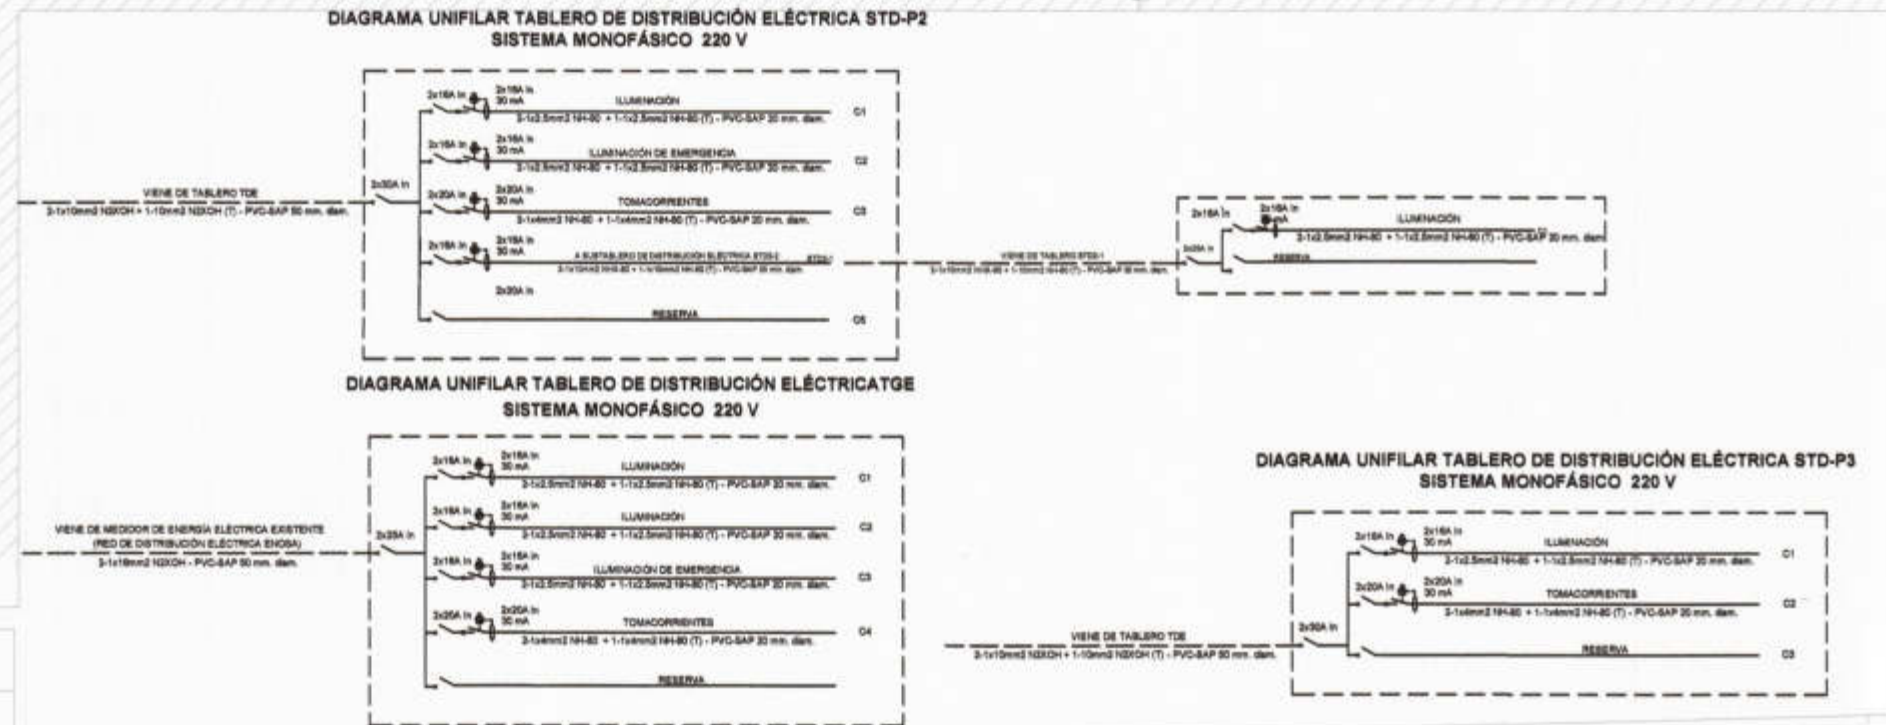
DIAGRAMA UNIFILAR TABLERO DE DISTRIBUCIÓN ELÉCTRICA STD-P2
SISTEMA MONOFÁSICO 220 V

VIENE DE TABLERO TDE
2-1x10mm2 N2XOH + 1-10mm2 N2XOH (T) - PVC-SAP 50 mm. diam.

2x30A In

2x16A In
2x16A In
30 mA
ILUMINACIÓN
2-1x2.5mm2 NH-80 + 1-1x2.5mm2 NH-80 (T) - PVC-SAP 20 mm. diam.
C1

2x16A In
2x16A In
30 mA
ILUMINACIÓN DE EMERGENCIA
2-1x2.5mm2 NH-80 + 1-1x2.5mm2 NH-80 (T) - PVC-SAP 20 mm. diam.
C2

2x20A In
2x20A In
30 mA
TOMACORRIENTES
2-1x4mm2 NH-80 + 1-1x4mm2 NH-80 (T) - PVC-SAP 20 mm. diam.
C3

2x16A In
2x16A In
30 mA
A SUBTABLERO DE DISTRIBUCIÓN ELÉCTRICA STDS-2
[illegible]
STDS-1

2x20A In
RESERVA
C5

VIENE DE TABLERO STDS-1
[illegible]

2x16A In
2x16A In
30 mA
ILUMINACIÓN
2-1x2.5mm2 NH-80 + 1-1x2.5mm2 NH-80 (T) - PVC-SAP 20 mm. diam.
2x20A In
RESERVA

DIAGRAMA UNIFILAR TABLERO DE DISTRIBUCIÓN ELÉCTRICATGE
SISTEMA MONOFÁSICO 220 V

VIENE DE MEDIDOR DE ENERGÍA ELÉCTRICA EXISTENTE
(RED DE DISTRIBUCIÓN ELÉCTRICA ENOSA)
2-1x16mm2 N2XOH - PVC-SAP 50 mm. diam.

2x35A In

2x16A In
2x16A In
30 mA
ILUMINACIÓN
2-1x2.5mm2 NH-80 + 1-1x2.5mm2 NH-80 (T) - PVC-SAP 20 mm. diam.
C1

2x16A In
2x16A In
30 mA
ILUMINACIÓN
2-1x2.5mm2 NH-80 + 1-1x2.5mm2 NH-80 (T) - PVC-SAP 20 mm. diam.
C2

2x16A In
2x16A In
30 mA
ILUMINACIÓN DE EMERGENCIA
2-1x2.5mm2 NH-80 + 1-1x2.5mm2 NH-80 (T) - PVC-SAP 20 mm. diam.
C3

2x20A In
2x20A In
30 mA
TOMACORRIENTES
2-1x4mm2 NH-80 + 1-1x4mm2 NH-80 (T) - PVC-SAP 20 mm. diam.
C4

RESERVA

DIAGRAMA UNIFILAR TABLERO DE DISTRIBUCIÓN ELÉCTRICA STD-P3
SISTEMA MONOFÁSICO 220 V

VIENE DE TABLERO TDE
2-1x10mm2 N2XOH + 1-10mm2 N2XOH (T) - PVC-SAP 50 mm. diam.

2x30A In

2x16A In
2x16A In
30 mA
ILUMINACIÓN
2-1x2.5mm2 NH-80 + 1-1x2.5mm2 NH-80 (T) - PVC-SAP 20 mm. diam.
C1

2x20A In
2x20A In
30 mA
TOMACORRIENTES
2-1x4mm2 NH-80 + 1-1x4mm2 NH-80 (T) - PVC-SAP 20 mm. diam.
C2

RESERVA
C3